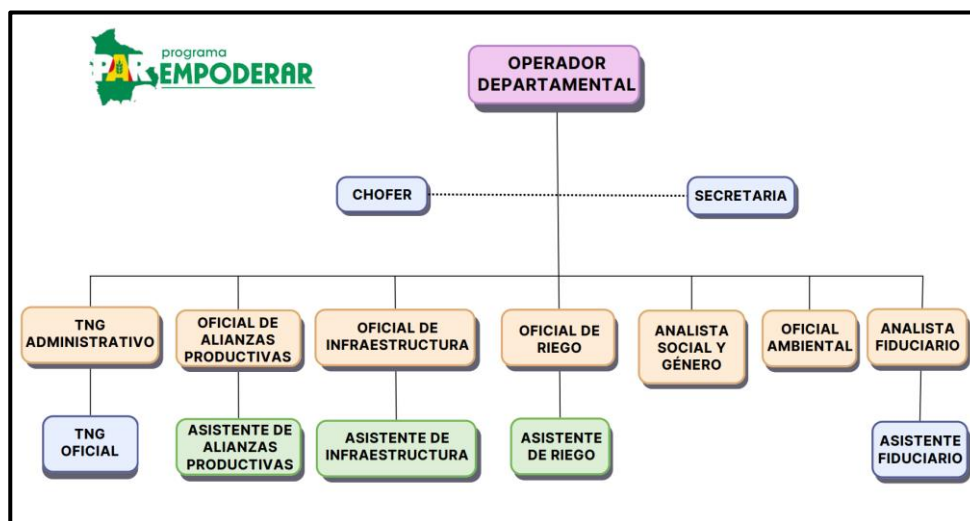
PAR programa EMPODERAR

OPERADOR DEPARTAMENTAL

CHOFER

SECRETARIA

TNG ADMINISTRATIVO

OFICIAL DE ALIANZAS PRODUCTIVAS

OFICIAL DE INFRAESTRUCTURA

OFICIAL DE RIEGO

ANALISTA SOCIAL Y GÉNERO

OFICIAL AMBIENTAL

ANALISTA FIDUCIARIO

TNG OFICIAL

ASISTENTE DE ALIANZAS PRODUCTIVAS

ASISTENTE DE INFRAESTRUCTURA

ASISTENTE DE RIEGO

ASISTENTE FIDUCIARIO